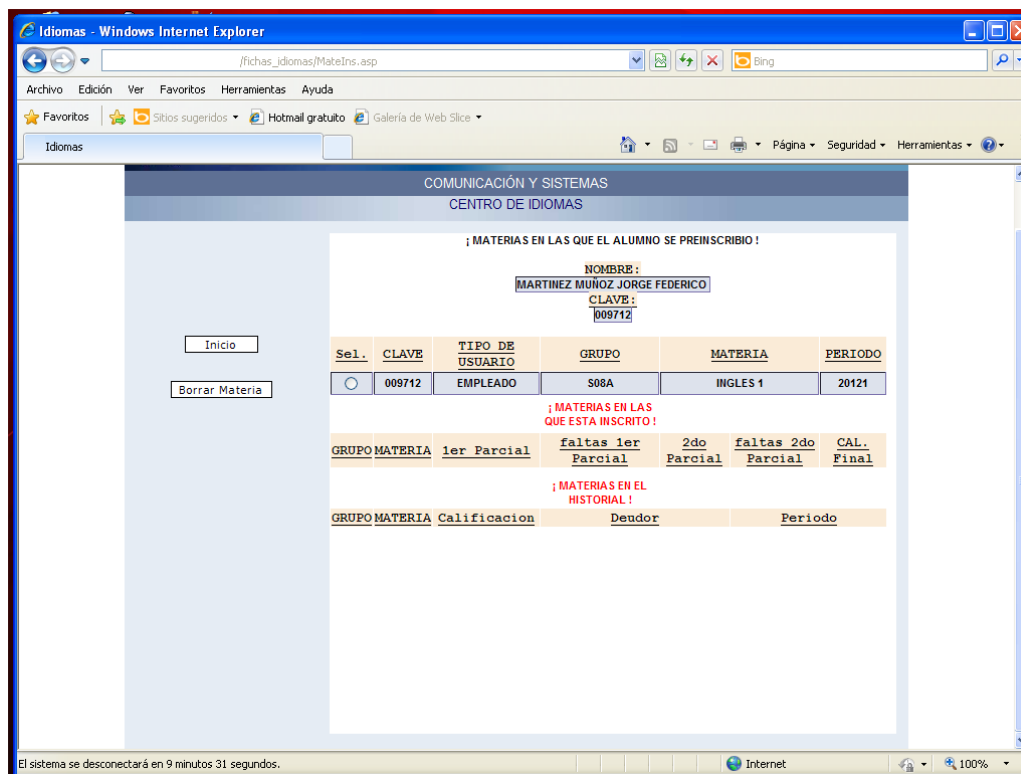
Idiomas - Windows Internet Explorer

/fichas_idiomas/MateIns.asp

Bing

Archivo Edición Ver Favoritos Herramientas Ayuda

Favoritos | Sitios sugeridos ▾ Hotmail gratuito Galería de Web Slice ▾

Idiomas

Página ▾ Seguridad ▾ Herramientas ▾

COMUNICACIÓN Y SISTEMAS

CENTRO DE IDIOMAS

¡ MATERIAS EN LAS QUE EL ALUMNO SE PREINSCRIBIO !

NOMBRE :
MARTINEZ MUÑOZ JORGE FEDERICO
CLAVE :
009712

Inicio

Borrar Materia

| Sel. | CLAVE | TIPO DE USUARIO | GRUPO | MATERIA | PERIODO |
|---|---|---|---|---|---|
| ○ | 009712 | EMPLEADO | S08A | INGLES 1 | 20121 |

¡ MATERIAS EN LAS QUE ESTA INSCRITO !

| GRUPO | MATERIA | 1er Parcial | faltas 1er Parcial | 2do Parcial | faltas 2do Parcial | CAL. Final |
|---|---|---|---|---|---|---|

¡ MATERIAS EN EL HISTORIAL !

| GRUPO | MATERIA | Calificacion | Deudor | Periodo |
|---|---|---|---|---|

El sistema se desconectará en 9 minutos 31 segundos.

Internet

100%